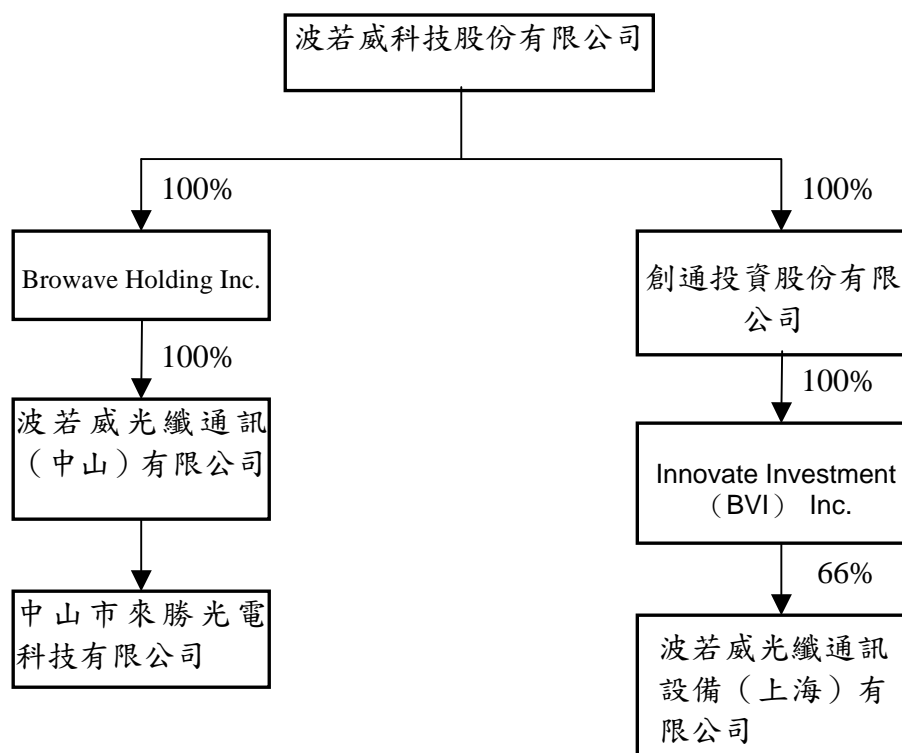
波若威科技股份有限公司

100%

Browave Holding Inc.

100%

波若威光纖通訊（中山）有限公司

中山市來勝光電科技有限公司

100%

創通投資股份有限公司

100%

Innovate Investment（BVI） Inc.

66%

波若威光纖通訊設備（上海）有限公司